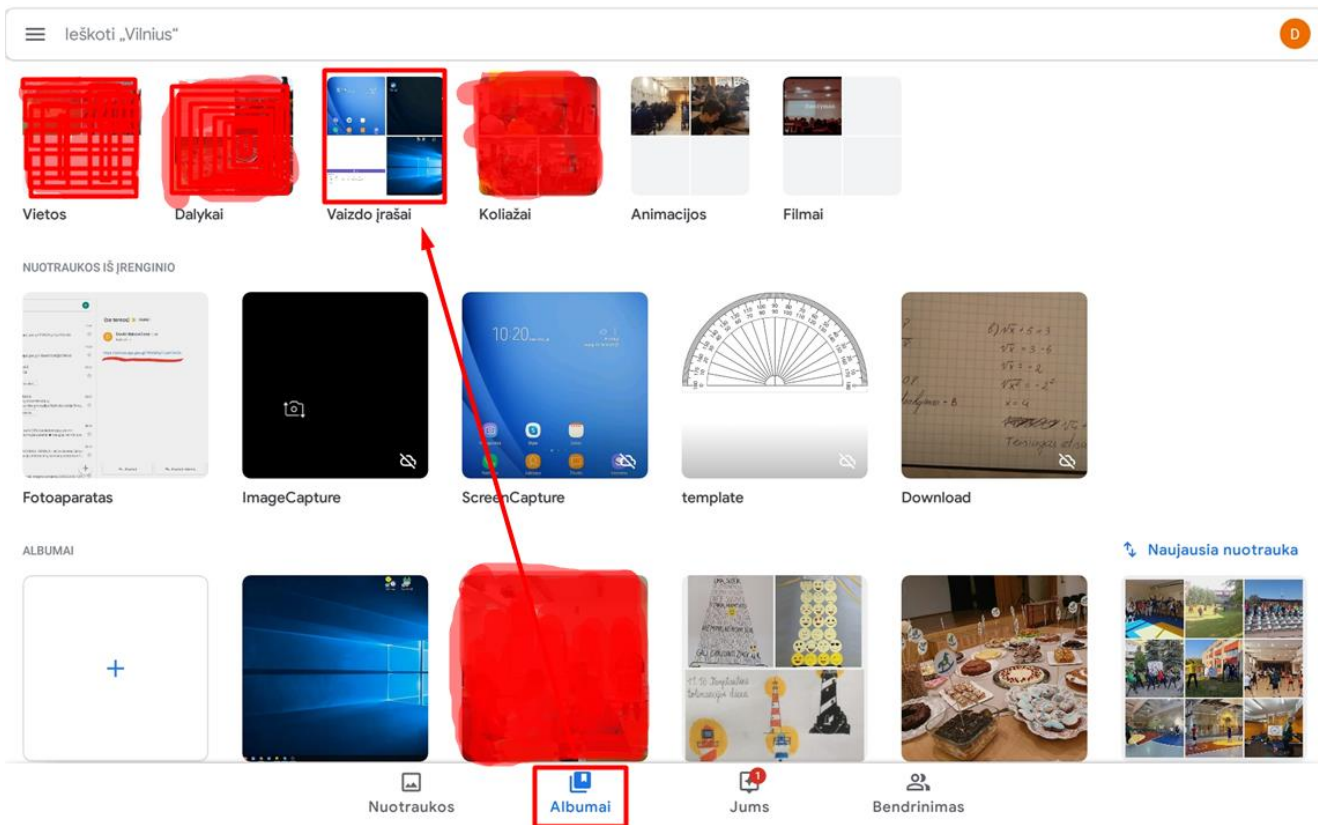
Ieškoti „Vilnius"

D

Vietos

Dalykai

Vaizdo įrašai

Koliažai

Animacijos

Filmai

NUOTRAUKOS IŠ ĮRENGINIO

Fotoaparatas

ImageCapture

10 20

ScreenCapture

template

Download

ALBUMAI

Naujausia nuotrauka

+

Nuotraukos

Albumai

1

Jums

Bendrinimas